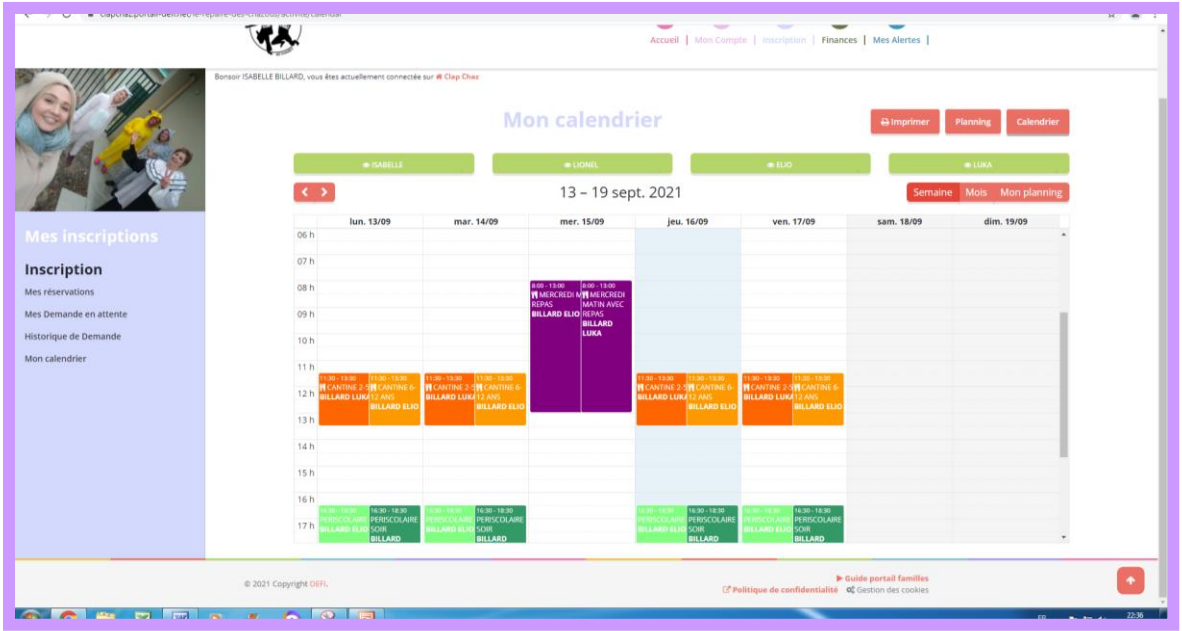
Accueil | Mon Compte | Inscription | Finances | Mes Alertes |

Bonsoir ISABELLE BILLARD, vous êtes actuellement connectée sur Clap Chaz

Mon calendrier

Imprimer Planning Calendrier

ISABELLE LIONEL ELIO LUKA

13 – 19 sept. 2021

Semaine Mois Mon planning

Mes inscriptions

Inscription

Mes réservations

Mes Demande en attente

Historique de Demande

Mon calendrier

| | lun. 13/09 | mar. 14/09 | mer. 15/09 | jeu. 16/09 | ven. 17/09 | sam. 18/09 | dim. 19/09 |
|---|---|---|---|---|---|---|---|
| 06 h | | | | | | | |
| 07 h | | | | | | | |
| 08 h | | | 8:00 - 13:00 MERCREDI M REPAS BILLARD ELIO / 8:00 - 13:00 MERCREDI MATIN AVEC REPAS BILLARD LUKA | | | | |
| 09 h | | | | | | | |
| 10 h | | | | | | | |
| 11 h | 11:30 - 13:30 CANTINE 2-5 BILLARD LUKA / 11:30 - 13:30 CANTINE 6-12 ANS BILLARD ELIO | 11:30 - 13:30 CANTINE 2-5 BILLARD LUKA / 11:30 - 13:30 CANTINE 6-12 ANS BILLARD ELIO | | 11:30 - 13:30 CANTINE 2-5 BILLARD LUKA / 11:30 - 13:30 CANTINE 6-12 ANS BILLARD ELIO | 11:30 - 13:30 CANTINE 2-5 BILLARD LUKA / 11:30 - 13:30 CANTINE 6-12 ANS BILLARD ELIO | | |
| 12 h | | | | | | | |
| 13 h | | | | | | | |
| 14 h | | | | | | | |
| 15 h | | | | | | | |
| 16 h | 16:30 - 18:30 PERISCOLAIRE BILLARD ELIO / 16:30 - 18:30 PERISCOLAIRE SOIR BILLARD | 16:30 - 18:30 PERISCOLAIRE BILLARD ELIO / 16:30 - 18:30 PERISCOLAIRE SOIR BILLARD | | 16:30 - 18:30 PERISCOLAIRE BILLARD ELIO / 16:30 - 18:30 PERISCOLAIRE SOIR BILLARD | 16:30 - 18:30 PERISCOLAIRE BILLARD ELIO / 16:30 - 18:30 PERISCOLAIRE SOIR BILLARD | | |
| 17 h | | | | | | | |

© 2021 Copyright DEFL

Guide portail familles
Politique de confidentialité Gestion des cookies

22:36